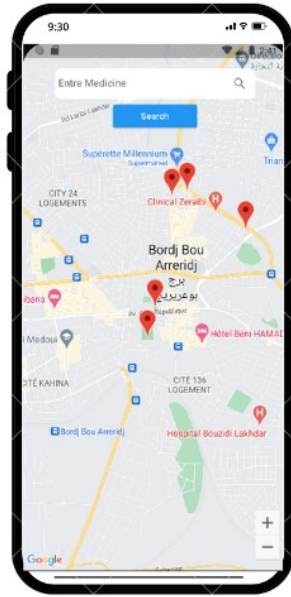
9:30

2:41

Entre Medicine

Search

Supérette Millennium
Supermarket

CITY 24 LOGEMENTS

Clinical Zeraibi

Trian

Bordj Bou Arreridj
برج بوعريريج

Hôtel Beni HAMAD

Madoui

CITÉ KAHINA

CITÉ 136 LOGEMENT

Bordj Bou Arreridj

Hospital Bouzidi Lakhdar

Google

+
−